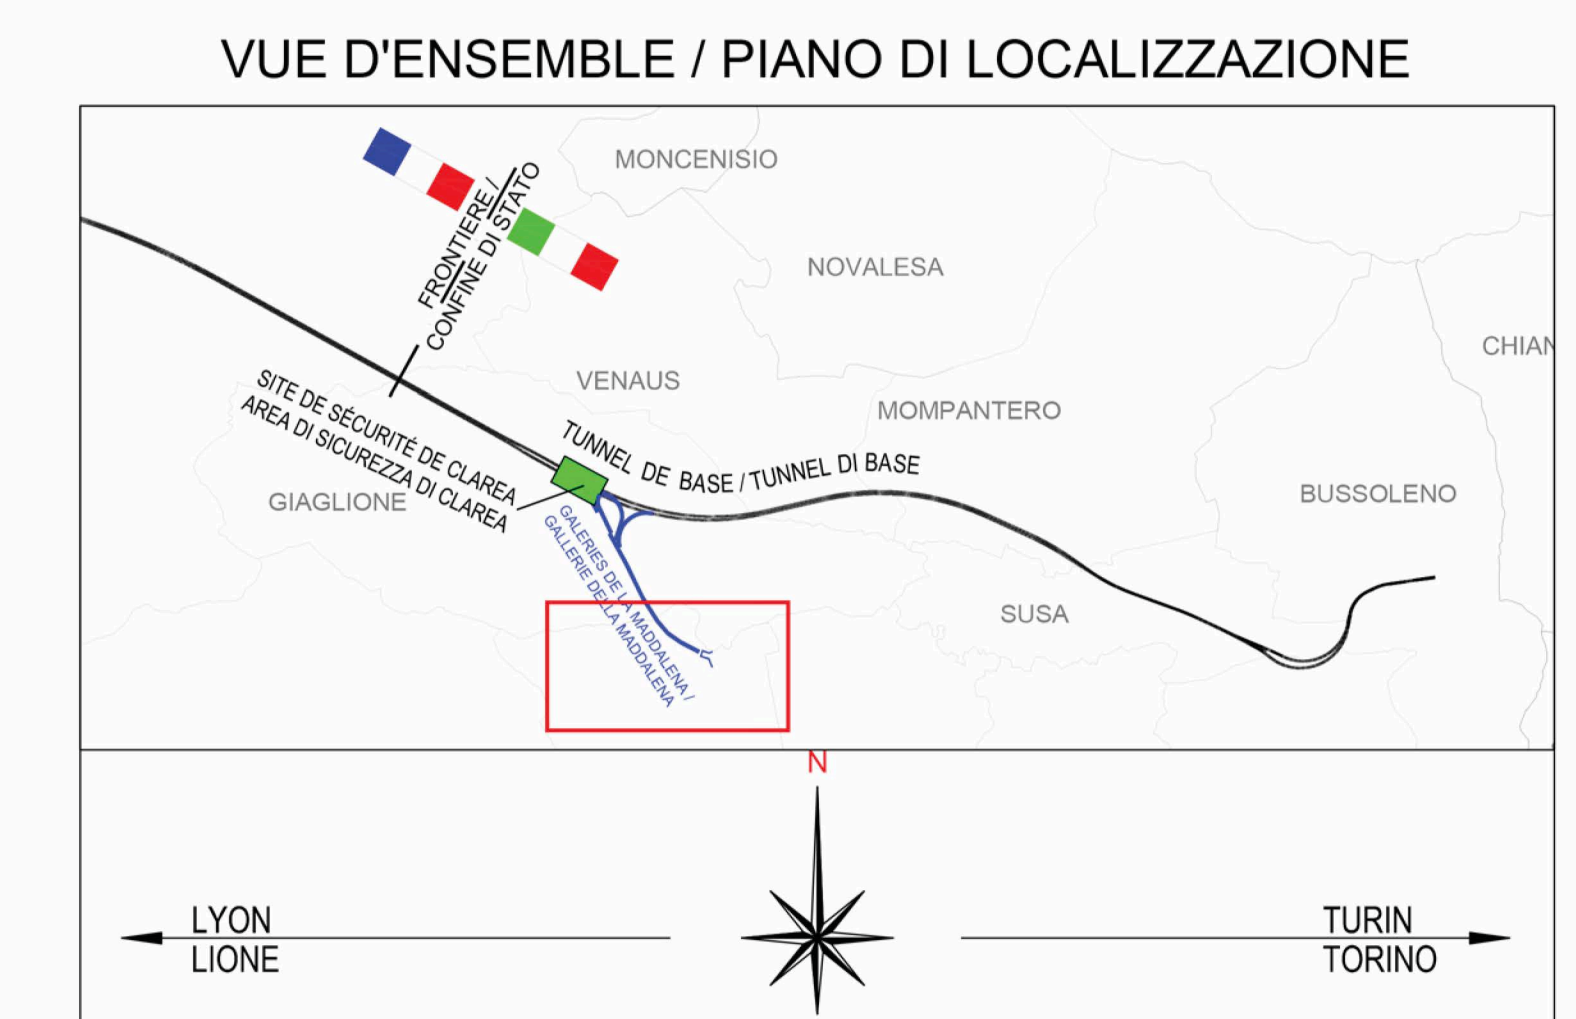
VUE D'ENSEMBLE / PIANO DI LOCALIZZAZIONE

MONCENISIO

FRONTIERE / CONFINE DI STATO

NOVALESA

CHIAN

VENAUS

MOMPANTERO

SITE DE SÉCURITÉ DE CLAREA / AREA DI SICUREZZA DI CLAREA

TUNNEL DE BASE / TUNNEL DI BASE

GIAGLIONE

BUSSOLENO

GALERIES DE LA MADDALENA / GALLERIE DELLA MADDALENA

SUSA

N

LYON
LIONE

TURIN
TORINO